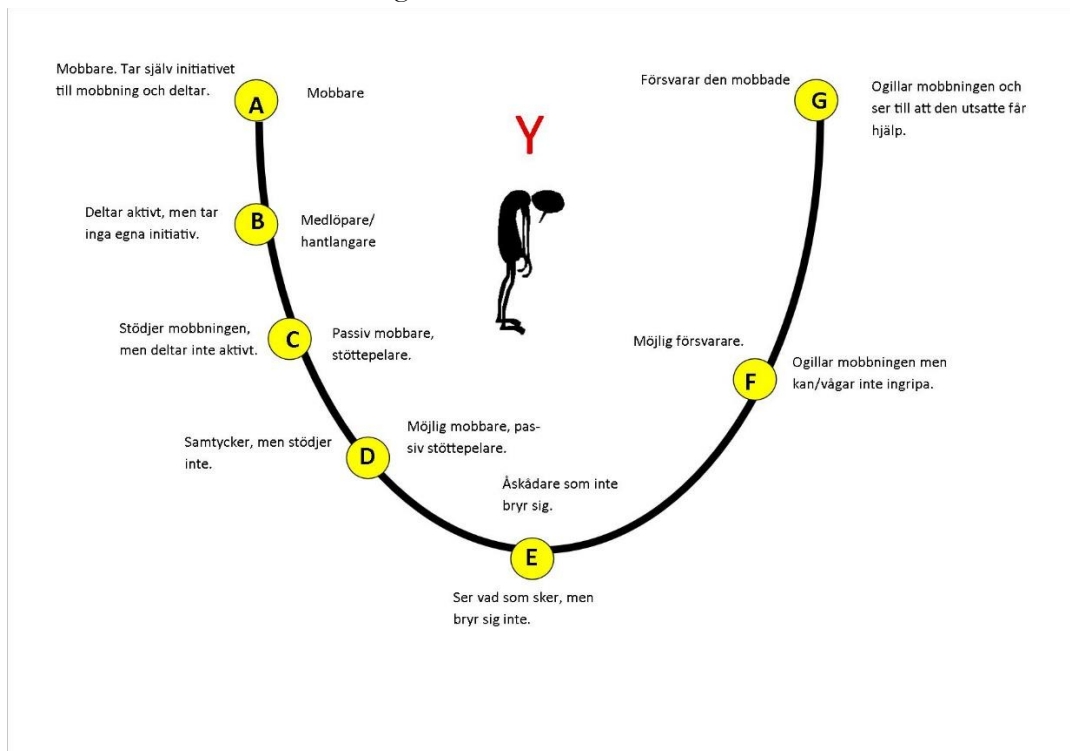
Mobbare. Tar själv initiativet till mobbning och deltar.

A

Mobbare

Y

Försvarar den mobbade

G

Ogillar mobbningen och ser till att den utsatte får hjälp.

Deltar aktivt, men tar inga egna initiativ.

B

Medlöpare/ hantlangare

Stödjer mobbningen, men deltar inte aktivt.

C

Passiv mobbare, stöttepelare.

Möjlig försvarare.

F

Ogillar mobbningen men kan/vågar inte ingripa.

Samtycker, men stödjer inte.

D

Möjlig mobbare, passiv stöttepelare.

Åskådare som inte bryr sig.

E

Ser vad som sker, men bryr sig inte.